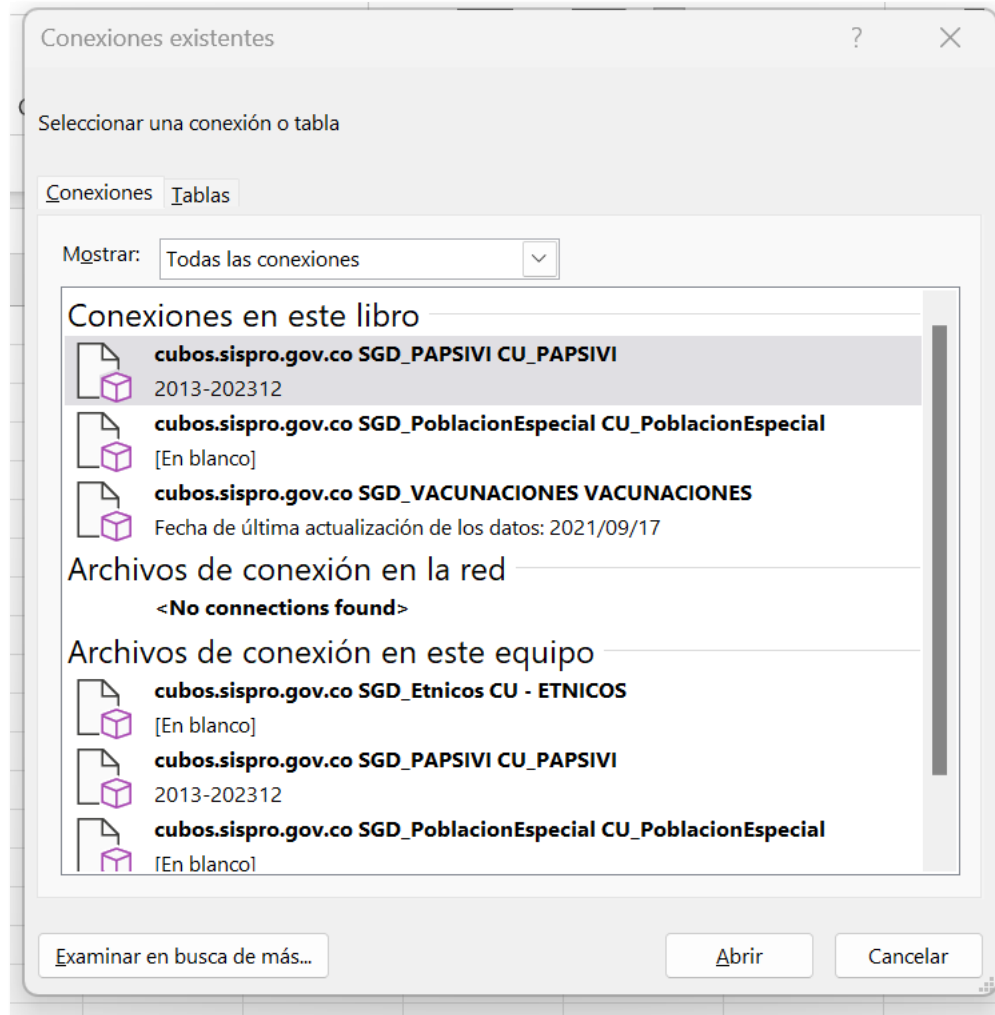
Conexiones existentes

?

X

Seleccionar una conexión o tabla

Conexiones Tablas

Mostrar: Todas las conexiones

Conexiones en este libro

cubos.sispro.gov.co SGD_PAPSIVI CU_PAPSIVI
2013-202312

cubos.sispro.gov.co SGD_PoblacionEspecial CU_PoblacionEspecial
[En blanco]

cubos.sispro.gov.co SGD_VACUNACIONES VACUNACIONES
Fecha de última actualización de los datos: 2021/09/17

Archivos de conexión en la red

<No connections found>

Archivos de conexión en este equipo

cubos.sispro.gov.co SGD_Etnicos CU - ETNICOS
[En blanco]

cubos.sispro.gov.co SGD_PAPSIVI CU_PAPSIVI
2013-202312

cubos.sispro.gov.co SGD_PoblacionEspecial CU_PoblacionEspecial
[En blanco]

Examinar en busca de más...

Abrir

Cancelar